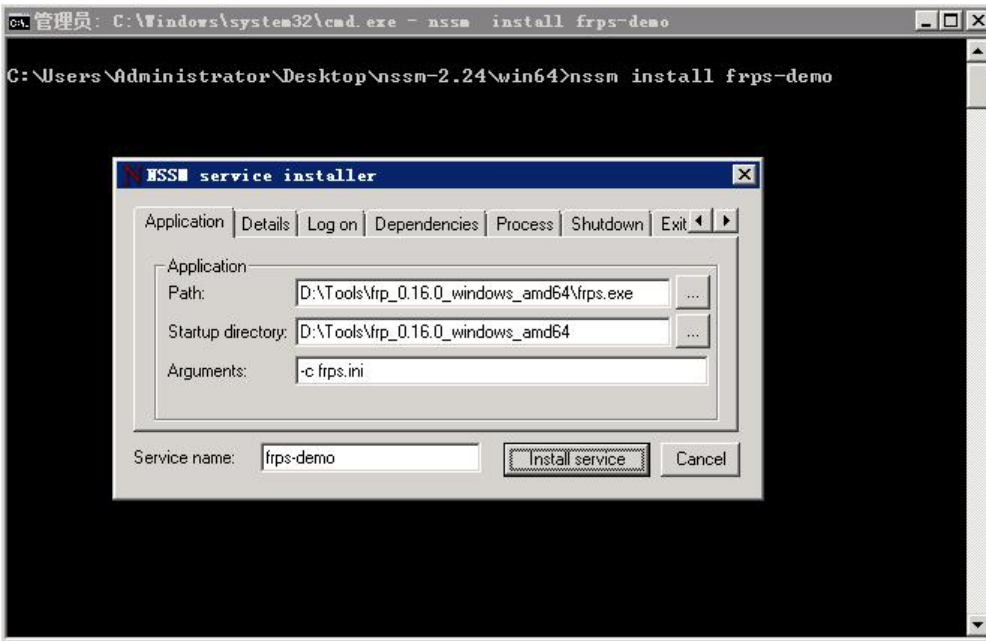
管理员: C:\Windows\system32\cmd.exe - nssm install frps-demo

C:\Users\Administrator\Desktop\nssm-2.24\win64>nssm install frps-demo

NSSM service installer

Application | Details | Log on | Dependencies | Process | Shutdown | Exit

Application
Path: D:\Tools\frp_0.16.0_windows_amd64\frps.exe ...
Startup directory: D:\Tools\frp_0.16.0_windows_amd64 ...
Arguments: -c frps.ini

Service name: frps-demo
Install service
Cancel